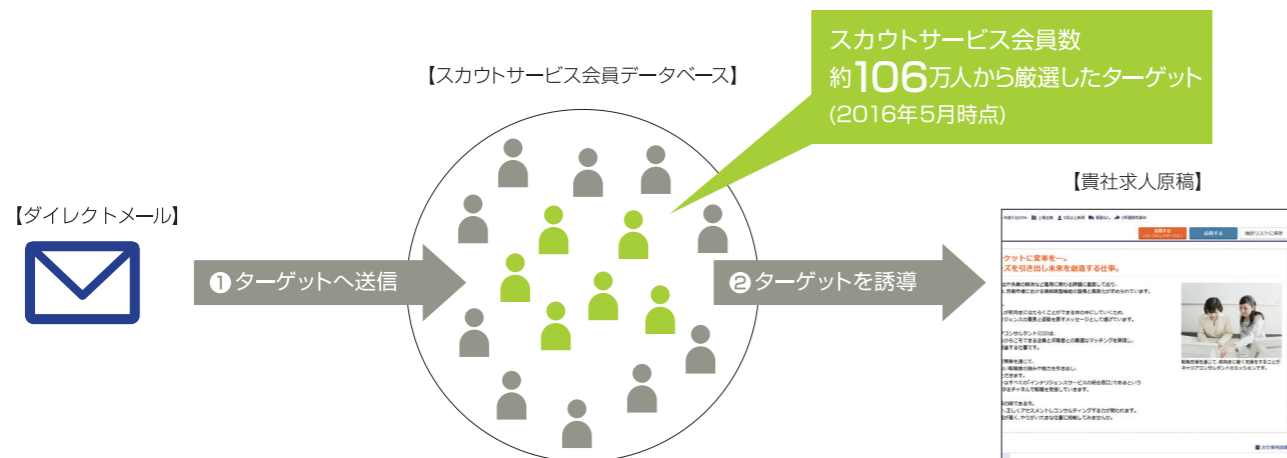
スカウトサービス会員数
約106万人から厳選したターゲット
(2016年5月時点)

【スカウトサービス会員データベース】

【ダイレクトメール】

❶ターゲットへ送信

❷ターゲットを誘導

【貴社求人原稿】

応募する

ケットに変革を一。
ズを引き出し未来を創造する仕事。

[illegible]